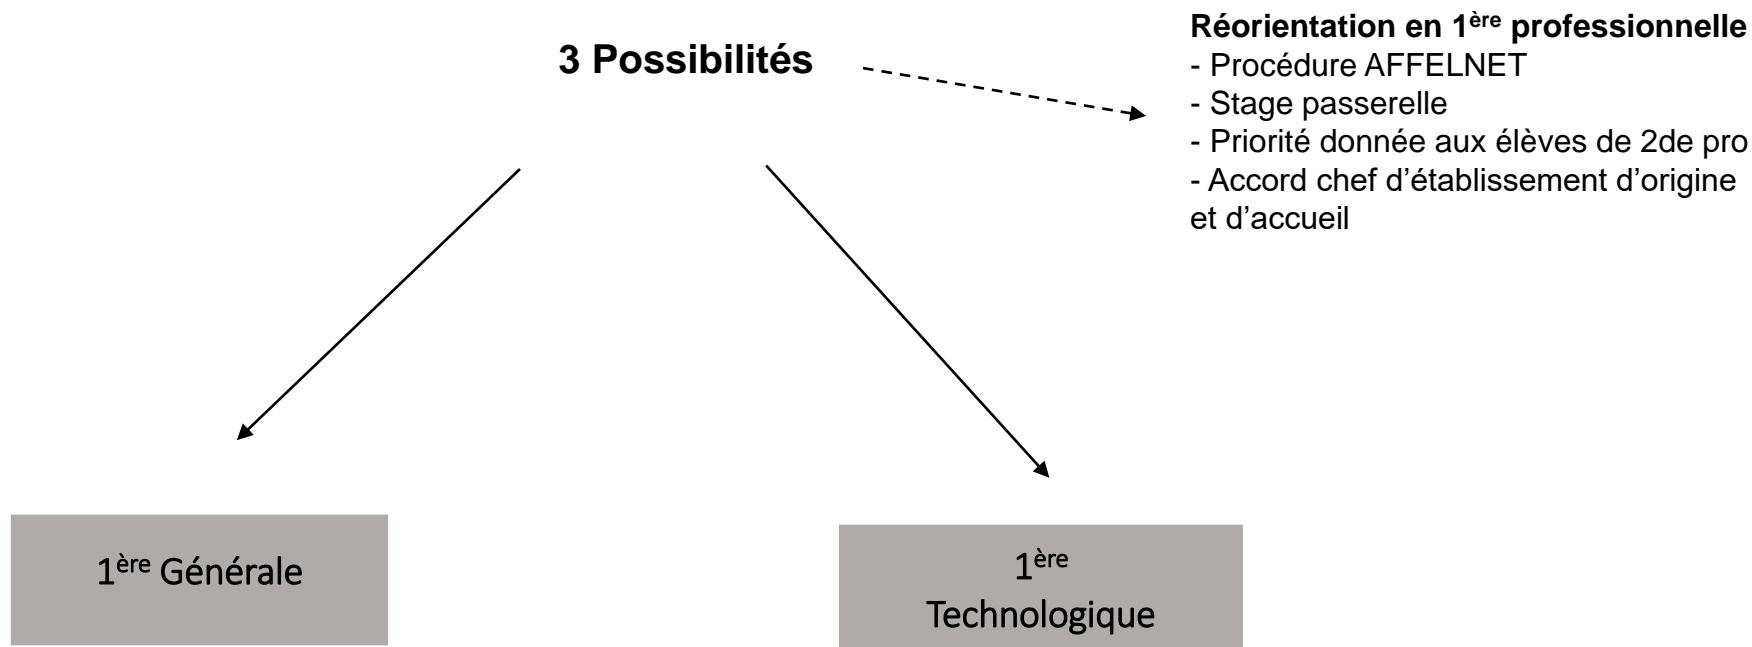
3 Possibilités

**Réorientation en 1$^{ère}$ professionnelle**
- Procédure AFFELNET
- Stage passerelle
- Priorité donnée aux élèves de 2de pro
- Accord chef d'établissement d'origine et d'accueil

1$^{ère}$ Générale

1$^{ère}$ Technologique